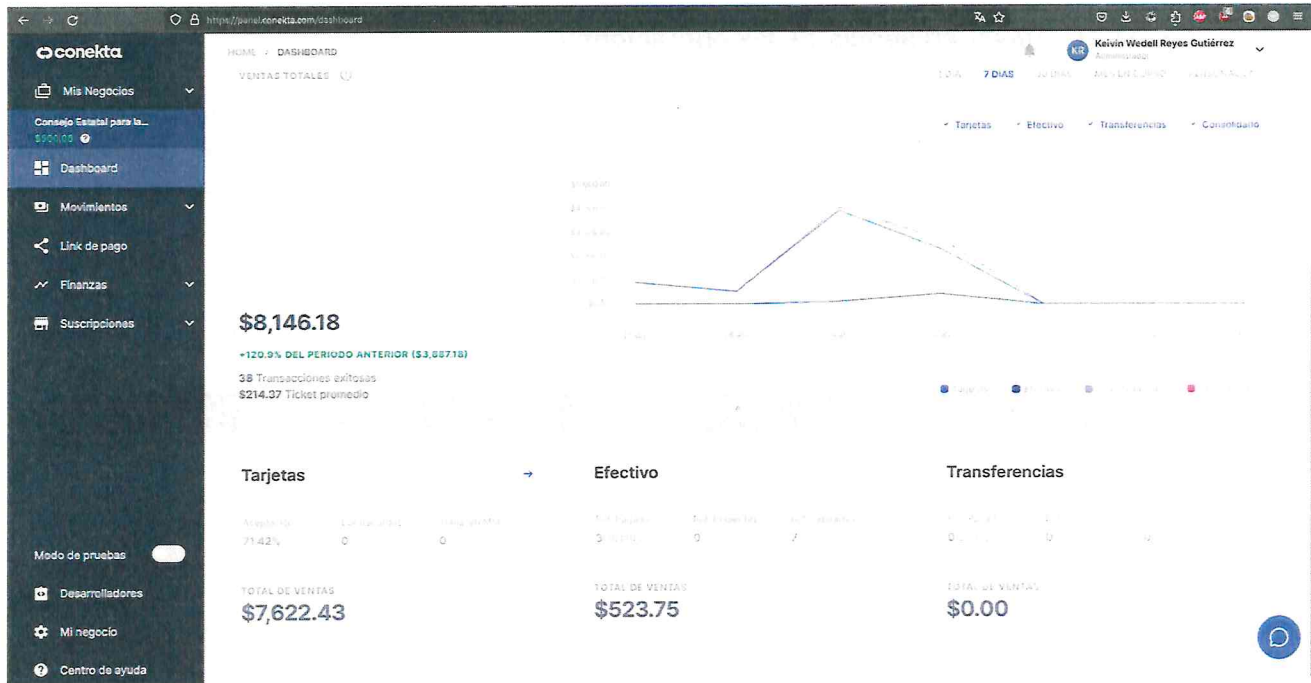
https://panel.conekta.com/dashboard

conekta

Mis Negocios

Consejo Estatal para la...
$900.00

Dashboard

Movimientos

Link de pago

Finanzas

Suscripciones

Modo de pruebas

Desarrolladores

Mi negocio

Centro de ayuda

HOME / DASHBOARD

KR Keivin Wedell Reyes Gutiérrez
Administrador

VENTAS TOTALES

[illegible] 7 DIAS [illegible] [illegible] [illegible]

Tarjetas Efectivo Transferencias Consolidado

$8,146.18

+120.9% DEL PERIODO ANTERIOR ($3,687.18)

38 Transacciones exitosas
$214.37 Ticket promedio

Tarjetas

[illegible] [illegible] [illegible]
71.42% 0 0

TOTAL DE VENTAS
$7,622.43

Efectivo

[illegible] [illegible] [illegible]
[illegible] 0 7

TOTAL DE VENTAS
$523.75

Transferencias

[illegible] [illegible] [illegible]
0 0 0

TOTAL DE VENTAS
$0.00